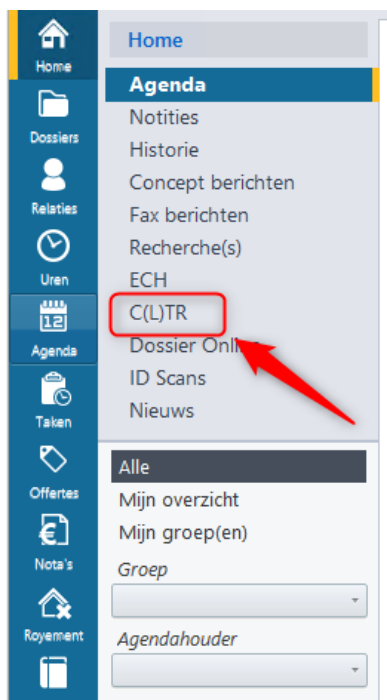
Home
Dossiers
Relaties
Uren
12
Agenda
Taken
Offertes
Nota's
Royement

Home
Agenda
Notities
Historie
Concept berichten
Fax berichten
Recherche(s)
ECH
C(L)TR
Dossier Onl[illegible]
ID Scans
Nieuws

Alle
Mijn overzicht
Mijn groep(en)
Groep
Agendahouder